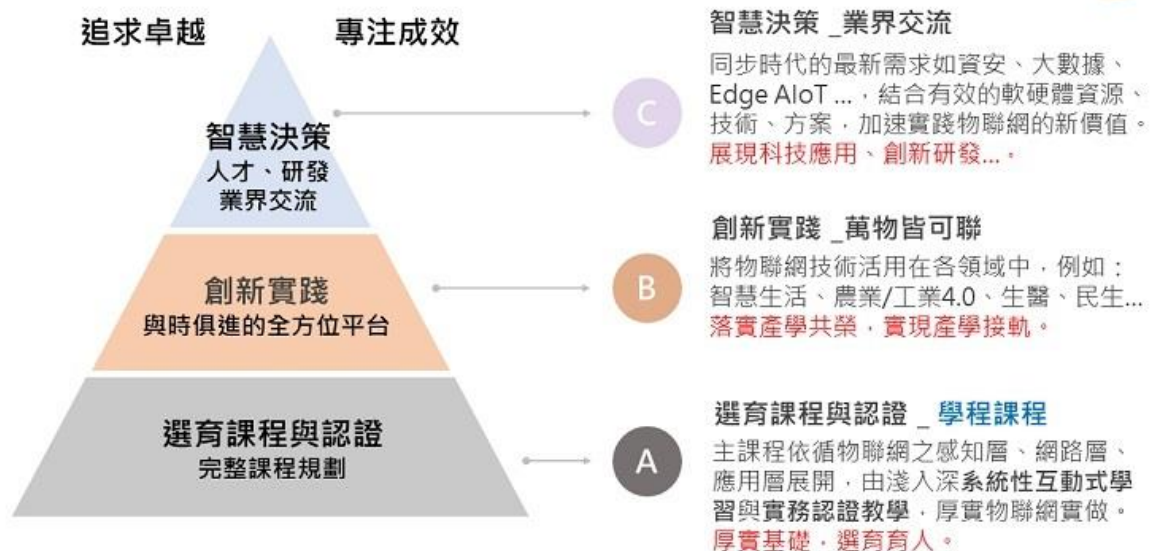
追求卓越　專注成效

智慧決策
人才、研發
業界交流

創新實踐
與時俱進的全方位平台

選育課程與認證
完整課程規劃

C

智慧決策 _業界交流
同步時代的最新需求如資安、大數據、Edge AIoT ...，結合有效的軟硬體資源、技術、方案，加速實踐物聯網的新價值。展現科技應用、創新研發...。

B

創新實踐 _萬物皆可聯
將物聯網技術活用在各領域中，例如：智慧生活、農業/工業4.0、生醫、民生...落實產學共榮，實現產學接軌。

A

選育課程與認證 _ 學程課程
主課程依循物聯網之感知層、網路層、應用層展開，由淺入深系統性互動式學習與實務認證教學，厚實物聯網實做。厚實基礎，選育育人。